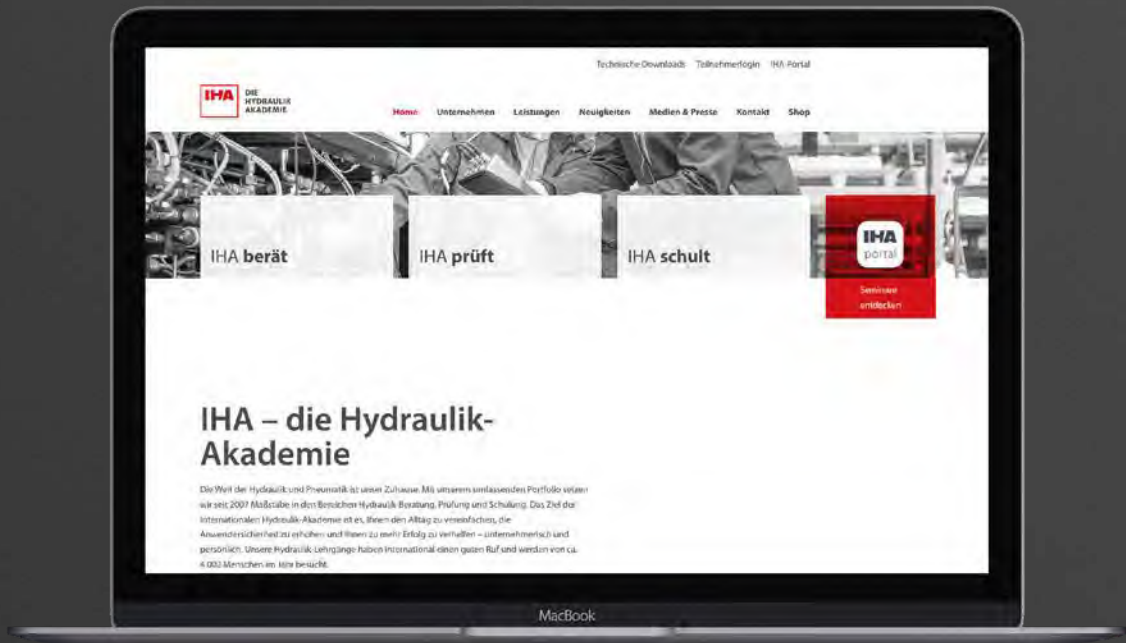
Technische Downloads Teilnehmerlogin IHA-Portal

IHA DIE HYDRAULIK AKADEMIE

Home Unternehmen Leistungen Neuigkeiten Medien & Presse Kontakt Shop

IHA berät

IHA prüft

IHA schult

IHA portal

Seminare entdecken

IHA – die Hydraulik-Akademie

Die Welt der Hydraulik und Pneumatik ist unser Zuhause. Mit unserem umfassenden Portfolio setzen wir seit 2007 Maßstäbe in den Bereichen Hydraulik-Beratung, Prüfung und Schulung. Das Ziel der Internationalen Hydraulik-Akademie ist es, Ihnen den Alltag zu vereinfachen, die Anwendersicherheit zu erhöhen und Ihnen zu mehr Erfolg zu verhelfen – unternehmerisch und persönlich. Unsere Hydraulik-Lehrgänge haben international einen guten Ruf und werden von ca. 4.000 Menschen im Jahr besucht.

MacBook